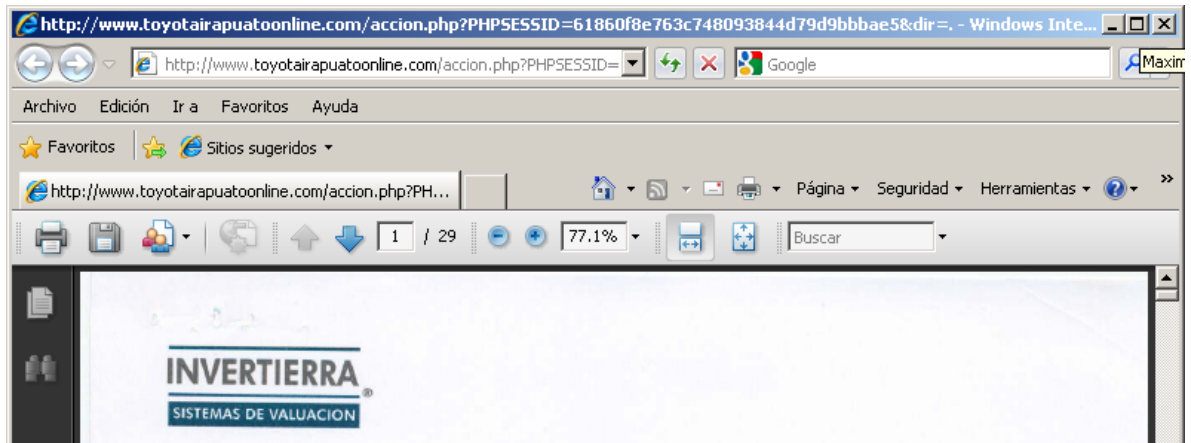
http://www.toyotairapuatoonline.com/accion.php?PHPSESSID=61860f8e763c748093844d79d9bbbae5&dir=. - Windows Inte...

http://www.toyotairapuatoonline.com/accion.php?PHPSESSID=

Google

Maxim

Archivo Edición Ir a Favoritos Ayuda

Favoritos Sitios sugeridos

http://www.toyotairapuatoonline.com/accion.php?PH...

Página Seguridad Herramientas

1 / 29 77.1% Buscar

INVERTIERRA®
SISTEMAS DE VALUACION